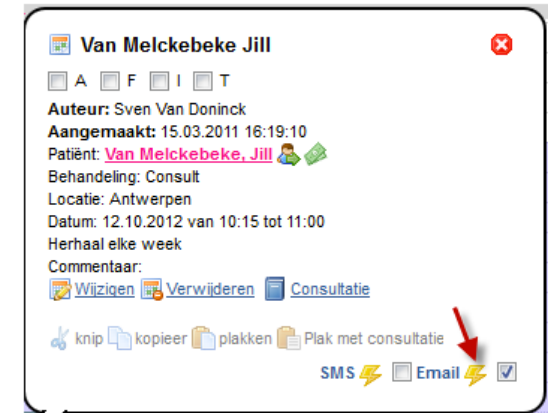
Van Melckebeke Jill

A F I T

Auteur: Sven Van Doninck
Aangemaakt: 15.03.2011 16:19:10
Patiënt: Van Melckebeke, Jill
Behandeling: Consult
Locatie: Antwerpen
Datum: 12.10.2012 van 10:15 tot 11:00
Herhaal elke week
Commentaar:

Wijzigen Verwijderen Consultatie

knip kopieer plakken Plak met consultatie

SMS Email